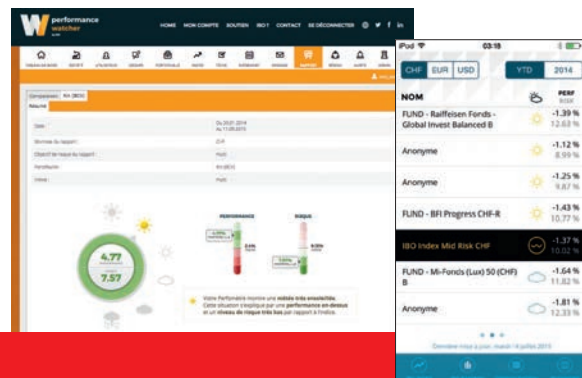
W performance watcher

HOME MON COMPTE SOUTIEN BIO ? CONTACT SE DÉCONNECTER

RAPPORT

Comparaison RA (BCV)

Résumé

Date : Du 29.01.2014 au 11.05.2015

Devise du rapport : CHF

PERFORMANCE RISQUE

4.77

7.57

Votre Performable montre une météo très ensoleillée. Cette situation s'explique par une performance en dessus et un niveau de risque très bas par rapport à l'indice.

iPod 03:18

CHF EUR USD YTD 2014

NOM PERF RISK

FUND - Raiffeisen Fonds - Global Invest Balanced B -1.39 % 12.63 %

Anonyme -1.12 % 8.99 %

Anonyme -1.25 % 9.87 %

FUND - BFI Progress CHF-R -1.43 % 10.77 %

IBO Index Mid Risk CHF -1.37 % 10.02 %

FUND - Mi-Fonds (Lux) 50 (CHF) B -1.64 % 11.82 %

Anonyme -1.81 % 12.33 %

Dernière mise à jour, mardi 7 juillet 2015